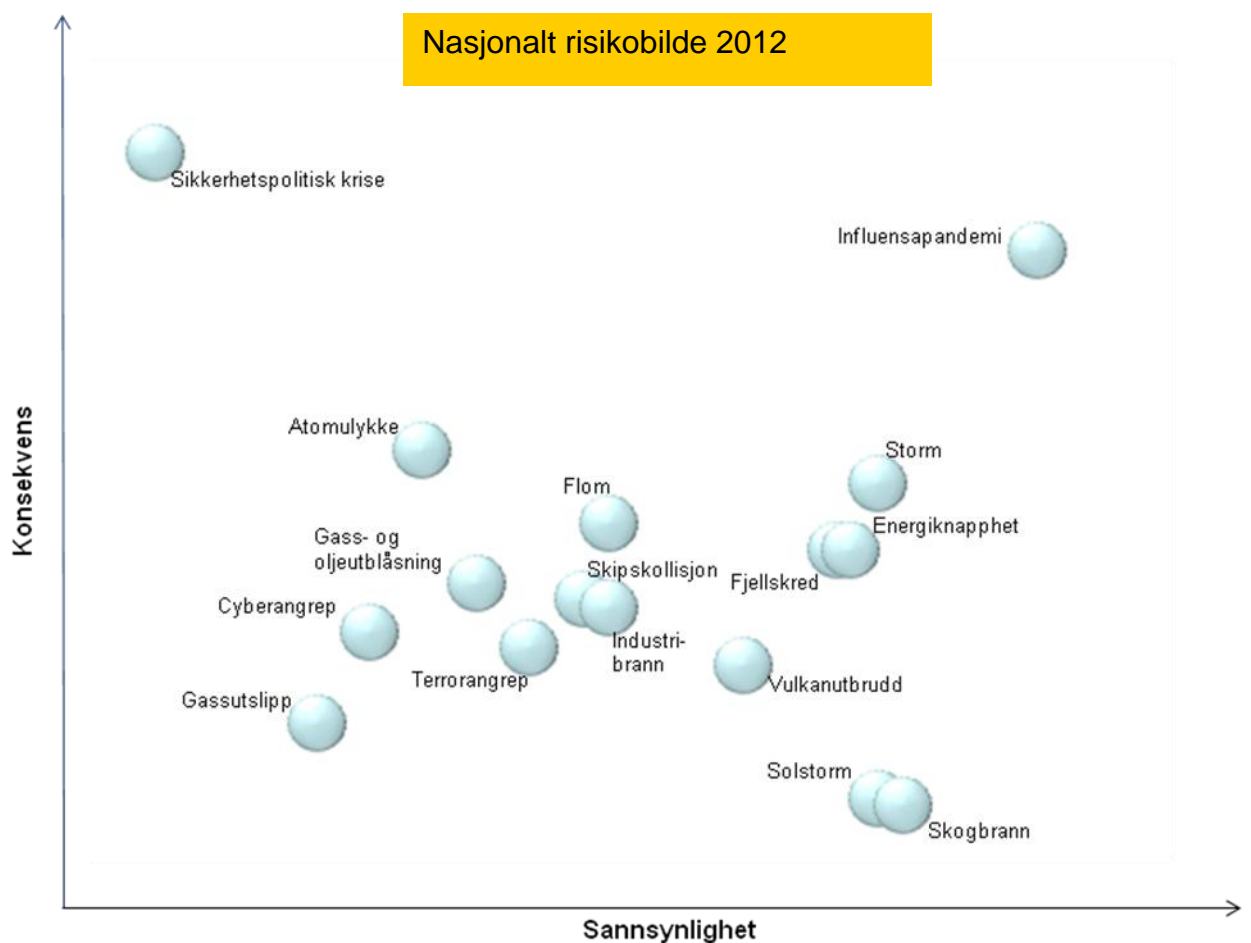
Nasjonalt risikobilde 2012

Sikkerhetspolitisk krise

Influensapandemi

Konsekvens

Atomulykke

Storm

Flom

Gass- og oljeutblåsning

Energiknapphet

Skipskollisjon

Fjellskred

Cyberangrep

Industri-brann

Terrorangrep

Vulkanutbrudd

Gassutslipp

Solstorm

Skogbrann

Sannsynlighet